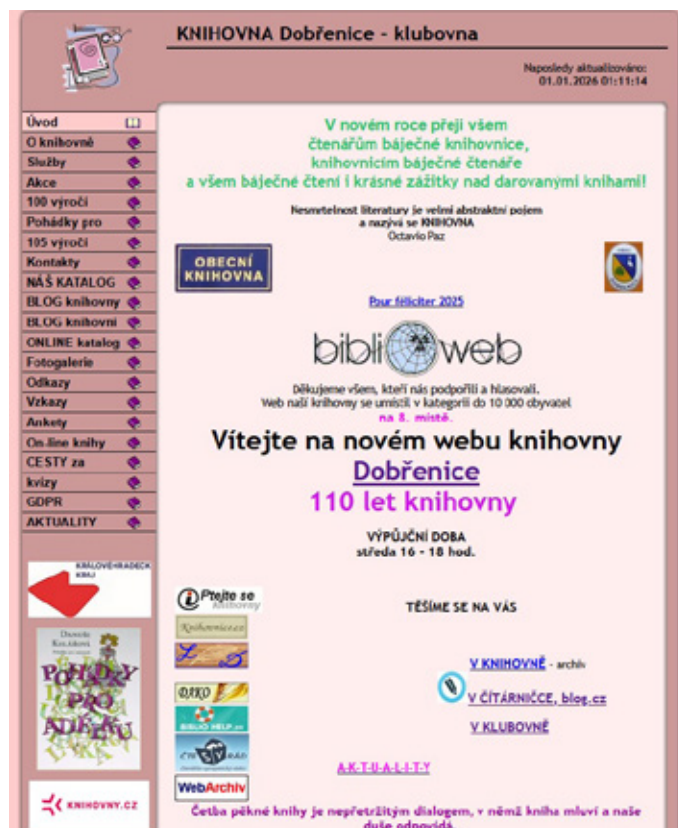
KNIHOVNA Dobřenice - klubovna

Naposledy aktualizováno: 01.01.2026 01:11:14

Úvod
O knihovně
Služby
Akce
100 výročí
Pohádky pro
105 výročí
Kontakty
NÁŠ KATALOG
BLOG knihovny
BLOG knihovní
ONLINE katalog
Fotogalerie
Odkazy
Vzkazy
Ankety
On-line knihy
CESTY za
kvízy
GDPR
AKTUALITY

KRÁLOVÉHRADECKÝ KRAJ

Daniela Krolupperová
POHÁDKY PRO ADÉLKU

KNIHOVNY.CZ

V novém roce přeji všem čtenářům báječné knihovnice, knihovnicím báječné čtenáře a všem báječné čtení i krásné zážitky nad darovanými knihami!

Nesmrtelnost literatury je velmi abstraktní pojem a nazývá se KNIHOVNA
Octavio Paz

OBECNÍ KNIHOVNA

Pour féliciter 2025

bibliweb

Děkujeme všem, kteří nás podpořili a hlasovali. Web naší knihovny se umístil v kategorii do 10 000 obyvatel na 8. místě.

Vítejte na novém webu knihovny
Dobřenice
110 let knihovny

VÝPŮJČNÍ DOBA
středa 16 - 18 hod.

Ptejte se knihovny
Knihovnice.cz
DAKO
BIBLIO HELP
WebArchiv

TĚŠÍME SE NA VÁS

V KNIHOVNĚ - archiv
V ČÍTÁRNIČCE, blog.cz
V KLUBOVNĚ

A-K-T-U-A-L-I-T-Y

Četba pěkné knihy je nepřetržitým dialogem, v němž kniha mluví a naše duše odpovídá.